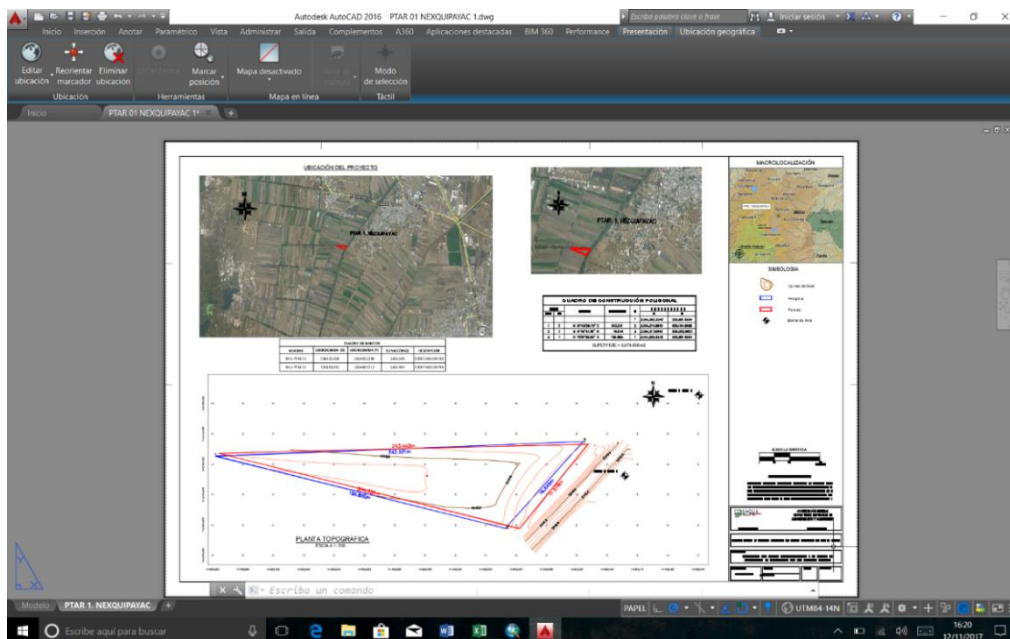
Autodesk AutoCAD 2016 PTAR 01 NEXQUIPAYAC 1.dwg

Escriba palabra clave o frase

Iniciar sesión

Inicio Inserción Anotar Paramétrico Vista Administrar Salida Complementos A360 Aplicaciones destacadas BIM 360 Performance Presentación Ubicación geográfica

Editar ubicación Reorientar marcador Eliminar ubicación

Ubicación

Marcar posición

Herramientas

Mapa desactivado

Mapa en línea

Modo de selección

Táctil

Inicio PTAR 01 NEXQUIPAYAC 1*

UBICACIÓN DEL PROYECTO

PTAR 1. NEXQUIPAYAC

PTAR 1. NEXQUIPAYAC

MACROLOCALIZACIÓN

SIMBOLOGIA

CUADRO DE CONSTRUCCIÓN POLIGONAL

CUADRO DE BANCOS

PLANTA TOPOGRAFICA

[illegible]

Escriba un comando

Modelo PTAR 1. NEXQUIPAYAC

PAPEL

UTM84-14N

Escribe aquí para buscar

16:20
12/11/2017